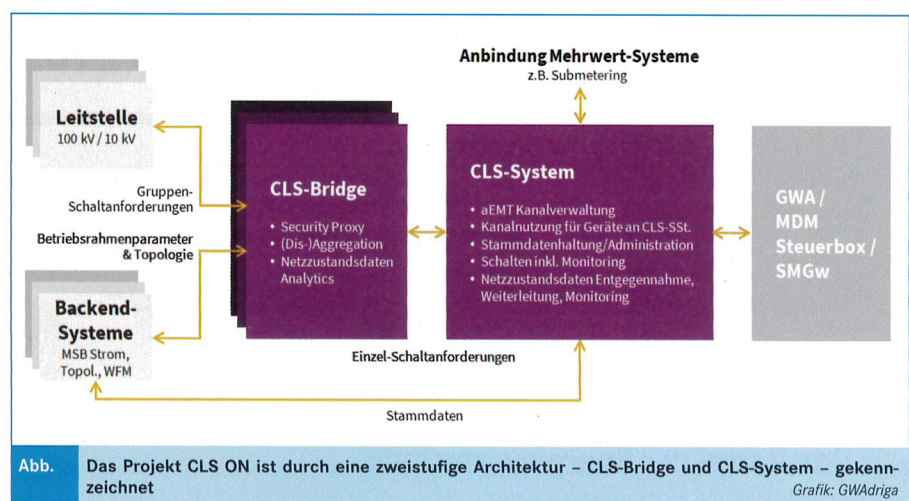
Anbindung Mehrwert-Systeme
z.B. Submetering

Leitstelle
100 kV / 10 kV

Gruppen-Schaltanforderungen

Betriebsrahmenparameter & Topologie

Backend-Systeme
MSB Strom, Topol., WFM

CLS-Bridge
• Security Proxy
• (Dis-)Aggregation
• Netzzustandsdaten Analytics

CLS-System
• aEMT Kanalverwaltung
• Kanalnutzung für Geräte an CLS-SSt.
• Stammdatenhaltung/Administration
• Schalten inkl. Monitoring
• Netzzustandsdaten Entgegennahme, Weiterleitung, Monitoring

GWA / MDM Steuerbox / SMGw

Einzel-Schaltanforderungen

Stammdaten

Abb. Das Projekt CLS ON ist durch eine zweistufige Architektur – CLS-Bridge und CLS-System – gekennzeichnet
Grafik: GWAdriga